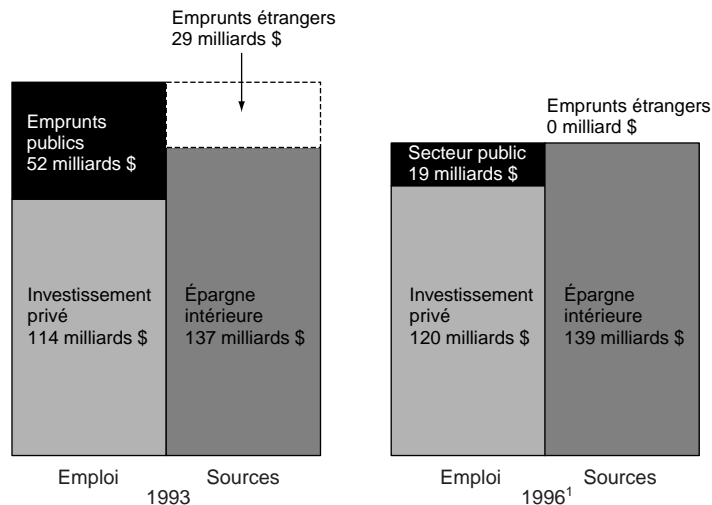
Emprunts étrangers
29 milliards $

Emprunts publics
52 milliards $

Investissement privé
114 milliards $

Épargne intérieure
137 milliards $

Emploi
Sources
1993

Emprunts étrangers
0 milliard $

Secteur public
19 milliards $

Investissement privé
120 milliards $

Épargne intérieure
139 milliards $

Emploi
Sources
$1996^1$